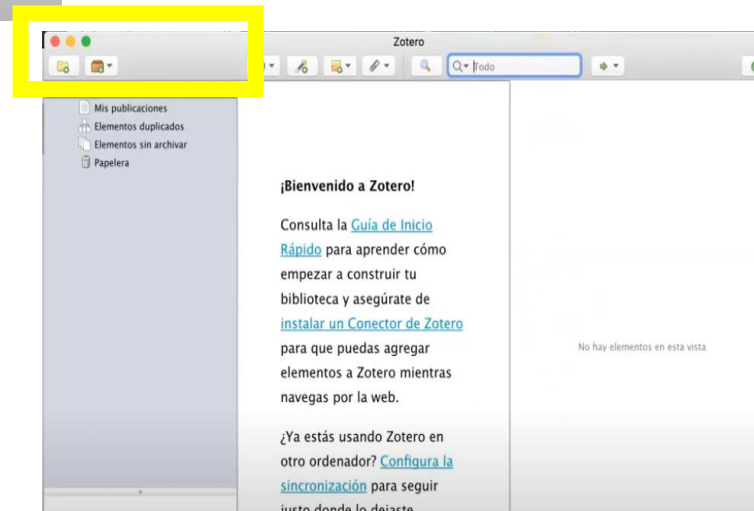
Zotero

Todo

Mis publicaciones
Elementos duplicados
Elementos sin archivar
Papelera

¡Bienvenido a Zotero!

Consulta la Guía de Inicio Rápido para aprender cómo empezar a construir tu biblioteca y asegúrate de instalar un Conector de Zotero para que puedas agregar elementos a Zotero mientras navegas por la web.

¿Ya estás usando Zotero en otro ordenador? Configura la sincronización para seguir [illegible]

No hay elementos en esta vista